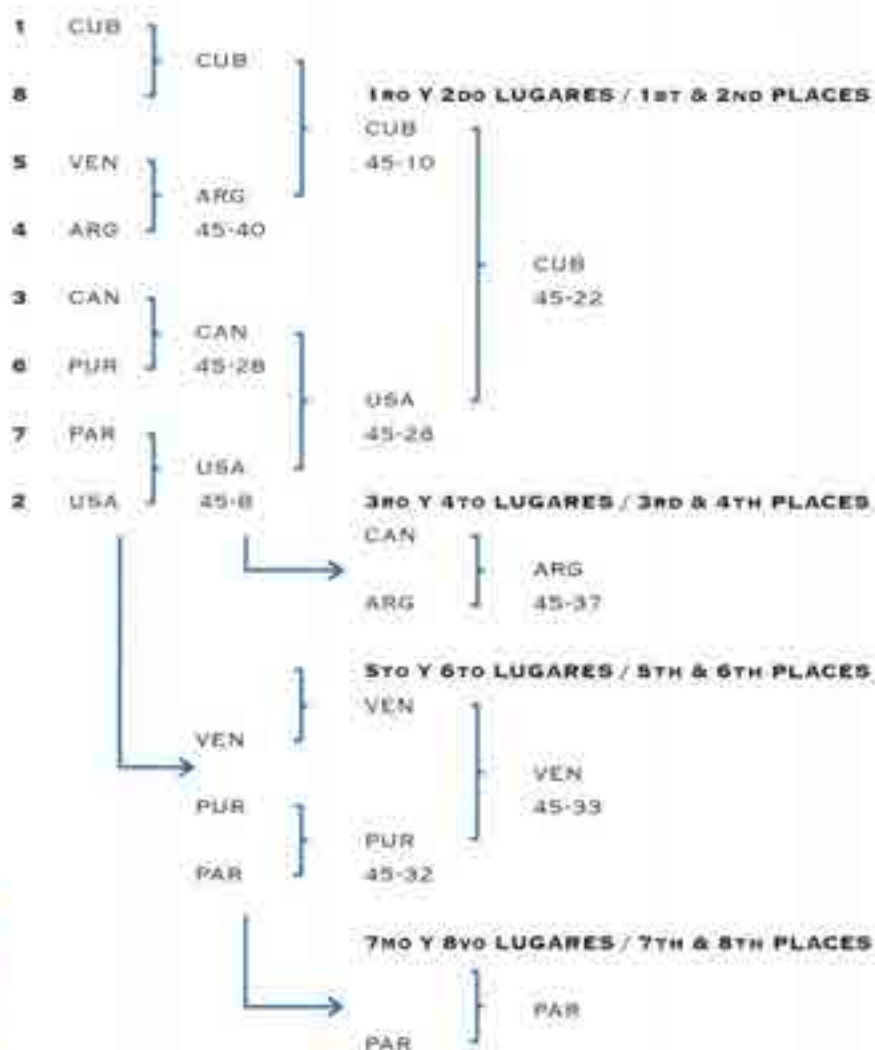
1 CUB

8

CUB

5 VEN

4 ARG

ARG
45-40

3 CAN

6 PUR

CAN
45-28

7 PAR

2 USA

USA
45-8

1RO Y 2DO LUGARES / 1ST & 2ND PLACES

CUB
45-10

USA
45-28

CUB
45-22

3RO Y 4TO LUGARES / 3RD & 4TH PLACES

CAN

ARG

ARG
45-37

5TO Y 6TO LUGARES / 5TH & 6TH PLACES

VEN

PUR

PAR

VEN

PUR
45-32

VEN
45-33

7MO Y 8VO LUGARES / 7TH & 8TH PLACES

PAR

PAR